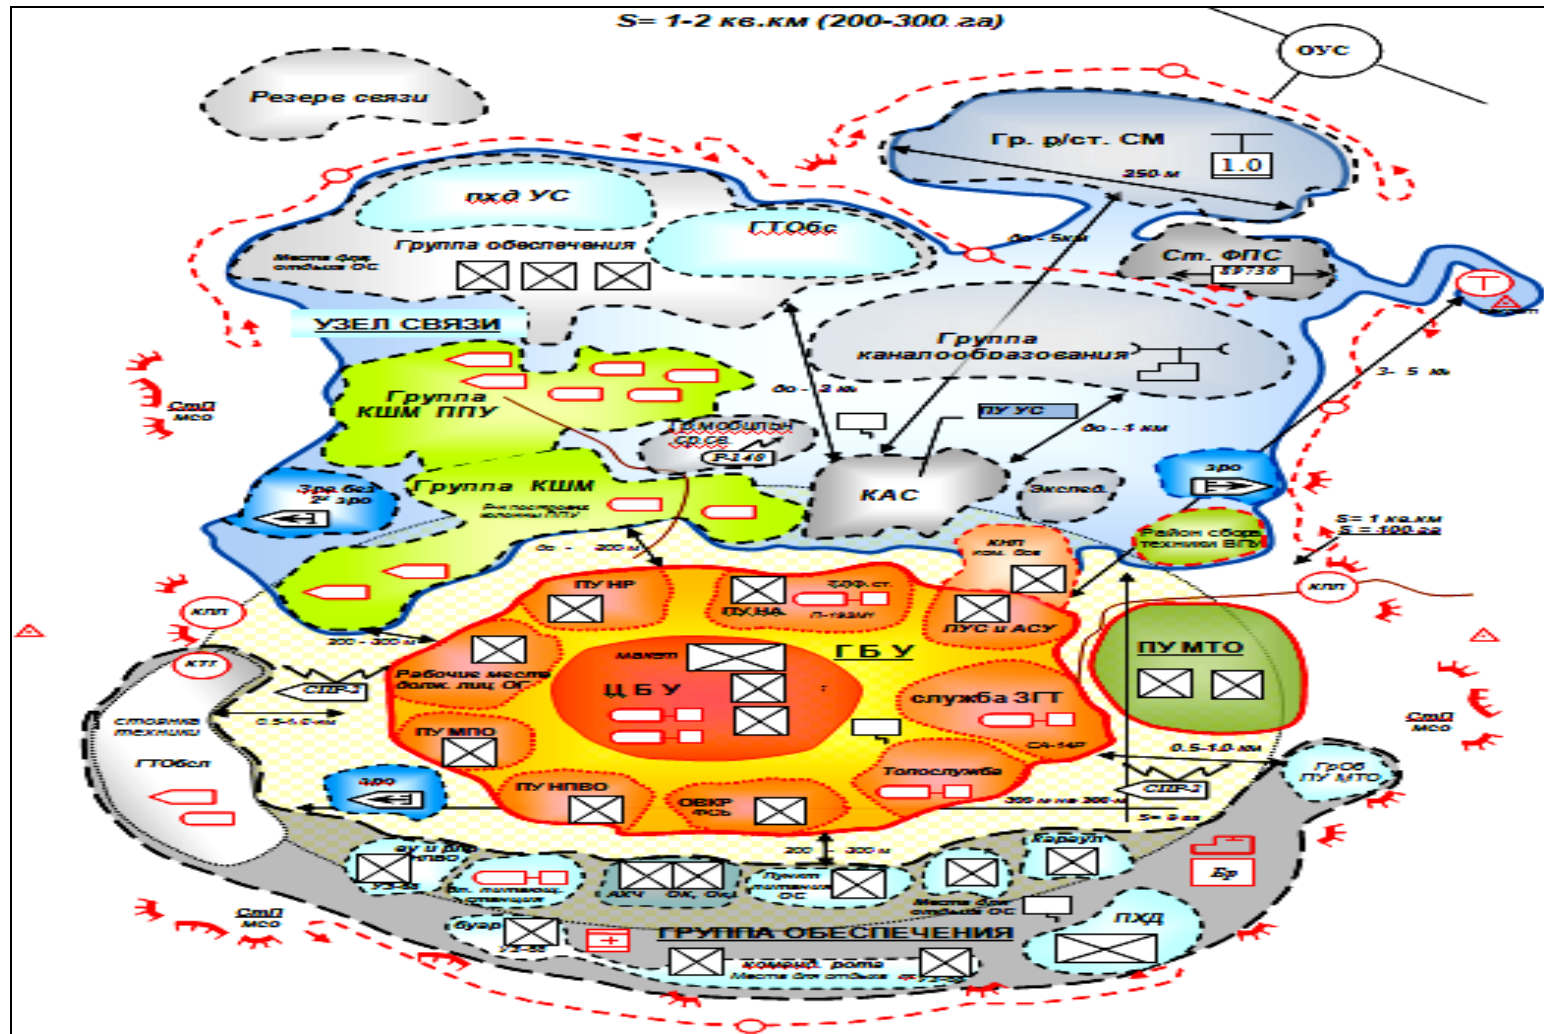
S= 1-2 кв.км (200-300 га)

ОУС

Резерв связи

Гр. р/ст. СМ

1.0

250 м

пхд УС

ГТОбс

Места для отдыха ОС

Группа обеспечения

до - 5км

Ст. ФПС

59736

УЗЕЛ СВЯЗИ

Группа каналообразования

Группа КШМ ППУ

до - 3 км

ПУ УС

до - 1 км

3- 5 км

СтП мсо

Ср.мобильн ср.св

Р-146

КАС

Экспед.

зро

Зро без 2° зро

Группа КШМ

Эн.построение колонны ППУ

до - 300 м

КНП ком. бсв

Район сбора техники ВГЪ

S= 1 кв.км

S = 100 га

клп

клп

ПУ НР

ПУ НА

ЗОФ. ст.

П-193МК

ПУС и АСУ

ПУ МТО

200 - 300 м

ктг

макет

Г Б У

Рабочие места долж. лиц ОГ

СПР-2

Ц Б У

стоянка техники

0.5-1.0 км

служба ЗГТ

СА-14Р

СтП мсо

ПУ МПО

0.5-1.0 км

ГТОбсл

ГрОб ПУ МТО

Топослужба

400

ПУ НПВО

ОВКР ФСЬ

СПР-2

300 м на 200 м

S= 6 га

200 - 300 м

Караул

Бр

ау и др НПВО

УЗ-55

Эл. питающ станция

АКЧ

Ок, Окд

Пункт питания ОС

Места для отдыха ОС

СтП мсо

буар

УЗ-55

ГРУППА ОБЕСПЕЧЕНИЯ

ПХД

коменд. рота

Места для отдыха ОС